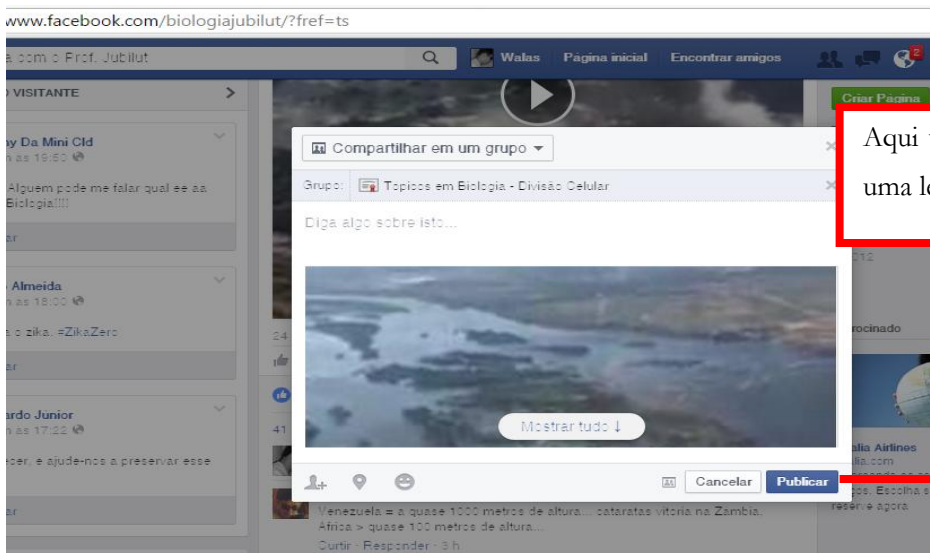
www.facebook.com/biologiajubilut/?fref=ts

a com o Prof. Jubilut

Walas Página inicial Encontrar amigos

O VISITANTE

y Da Mini Cld
n as 19:50

Alguem pode me falar qual ee aa Biologia!!!!

Almeida
n as 18:00

o zika. #ZikaZero

ardo Junior
n as 17:22

ecer, e ajude-nos a preservar esse

Criar Página

Aqui
uma l

Compartilhar em um grupo

Grupo: Topicos em Biologia - Divisão Celular

Diga algo sobre isto...

Mostrar tudo ↓

Cancelar Publicar

24

41

Venezuela = a quase 1000 metros de altura... cataratas vitoria na Zambia, Africa > quase 100 metros de altura...

Curtir · Responder · 3 h

2012

rocinado

alia Airlines
lia.com

Escolha s
reserve agora